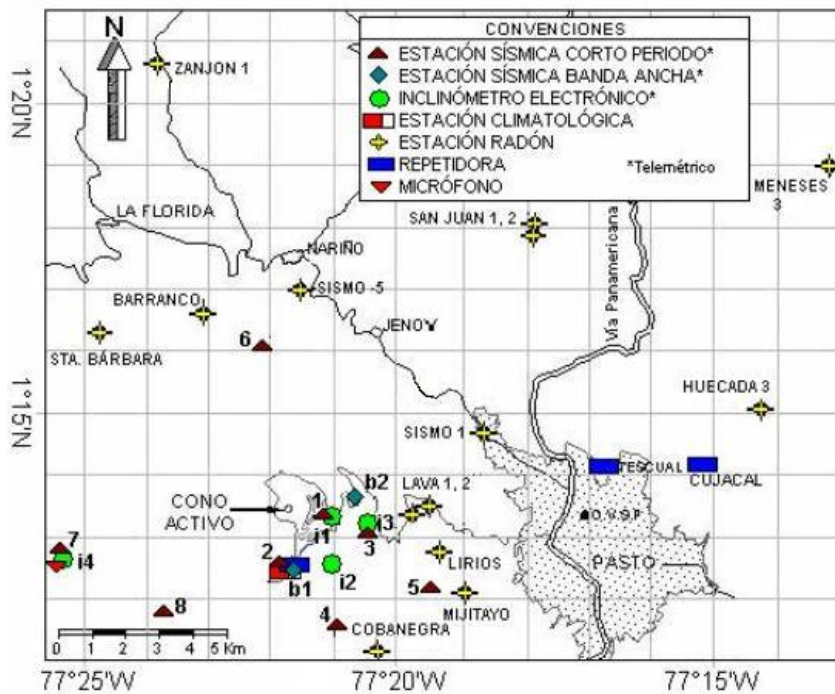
N

CONVENCIONES
ESTACIÓN SÍSMICA CORTO PERIODO*
ESTACIÓN SÍSMICA BANDA ANCHA*
INCLINÓMETRO ELECTRÓNICO*
ESTACIÓN CLIMATOLÓGICA
ESTACIÓN RADÓN
REPETIDORA
MICRÓFONO
*Telemétrico

1°20'N
1°15'N

ZANJON 1
LA FLORIDA
NARIÑO
SAN JUAN 1, 2
MENESES 3
BARRANCO
SISMO -5
STA. BÁRBARA
6
JENOY
Vía Panamericana
HUECADA 3
SISMO 1
TESCUAL
CUJACAL
b2
LAVA 1, 2
CONO ACTIVO
1
i1
i3
3
O.V.S.P
7
i4
2
b1
i2
LIRIOS
PASTO
5
MIJITAYO
8
4
COBANEGRA
0 1 2 3 4 5 Km

77°25'W
77°20'W
77°15'W